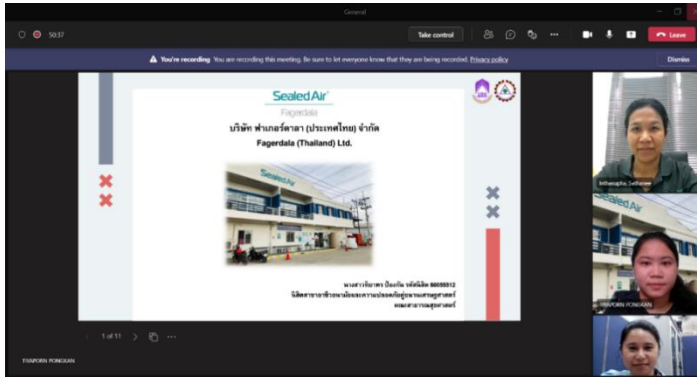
General

50:37

Take control

Leave

You're recording You are recording this meeting. Be sure to let everyone know that they are being recorded. Privacy policy

Dismiss

SealedAir

Fagerdala

บริษัท ฟาเกอร์ดาลา (ประเทศไทย) จำกัด

Fagerdala (Thailand) Ltd.

นางสาวทิยาพร ป้องกัน รหัสนิสิต 60055512
นิสิตสาขาอาชีวอนามัยและความปลอดภัย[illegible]
คณะสาธารณสุขศาสตร์

1 of 11

Inthanupha Setharee

THAPORN PONGKAN

TYAPORN PONGKAN